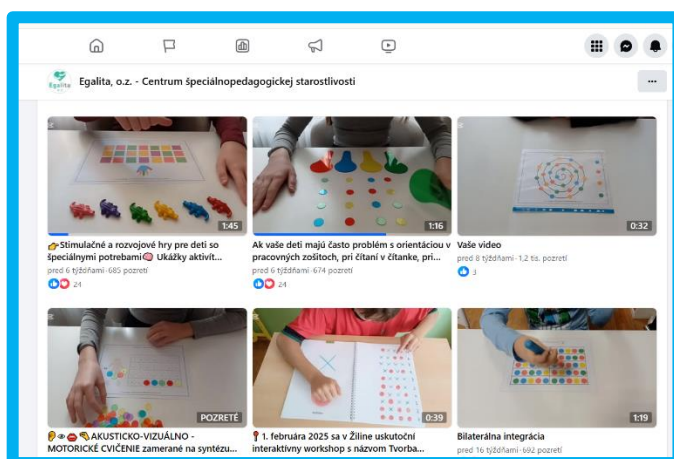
Egalita

Egalita, o.z. - Centrum špeciálnopedagogickej starostlivosti

···

1:45

👉Stimulačné a rozvojové hry pre deti so špeciálnymi potrebami🧠 Ukážky aktivít...

pred 6 týždňami · 685 pozretí

24

1:16

Ak vaše deti majú často problém s orientáciou v pracovných zošitoch, pri čítaní v čítanke, pri...

pred 6 týždňami · 674 pozretí

24

0:32

Vaše video

pred 8 týždňami · 1,2 tis. pozretí

3

POZRETÉ

👂👁👄✏️AKUSTICKO-VIZUÁLNO - MOTORICKÉ CVIČENIE zamerané na syntézu...

0:39

📍1. februára 2025 sa v Žiline uskutoční interaktívny workshop s názvom Tvorba...

1:19

Bilaterálna integrácia

pred 16 týždňami · 692 pozretí